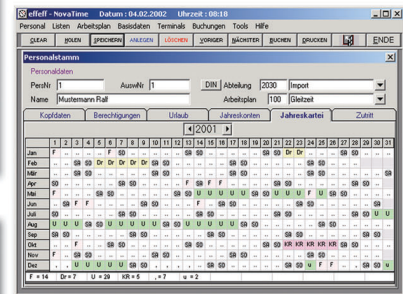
effeff - NovaTime   Datum : 04.02.2002   Uhrzeit : 08:18

Personal  Listen  Arbeitsplan  Basisdaten  Terminals  Buchungen  Tools  Hilfe

CLEAR  HOLEN  SPEICHERN  ANLEGEN  LÖSCHEN  VORIGER  NÄCHSTER  SUCHEN  DRUCKEN  ENDE

Personalstamm

Personaldaten

PersNr 1   AuswNr 1   DIN  Abteilung 2030 Import

Name Mustermann Ralf   Arbeitsplan 100 Gleitzeit

Kopfdaten  Berechtigungen  Urlaub  Jahreskonten  Jahreskartei  Zutritt

2001

| | 1 | 2 | 3 | 4 | 5 | 6 | 7 | 8 | 9 | 10 | 11 | 12 | 13 | 14 | 15 | 16 | 17 | 18 | 19 | 20 | 21 | 22 | 23 | 24 | 25 | 26 | 27 | 28 | 29 | 30 | 31 |
|---|---|---|---|---|---|---|---|---|---|---|---|---|---|---|---|---|---|---|---|---|---|---|---|---|---|---|---|---|---|---|---|
| Jan | F | | | | | | | | | | | | | | | | | | | | | | | | | | | | | | |
| Feb | | | | Dr | Dr | Dr | Dr | | | | | | | | | | | | | | | | | | | | | | | | |
| Mär | | | | | | | | | | | | | | | | | | | | | | | | | | | | | | | |
| Apr | | | | | | | | | | | | | | | | | | | | | | | | | | | | | | | |
| Mai | | | | | | | | | | | | | | | | | | | | | | | | | | | | | | | |
| Jun | | | | | | | | | | | | | | | | | | | | | | | | | | | | | | | |
| Juli | | | | | | | | | | | | | | | | | | | | | | | | | | | | | | | |
| Aug | U | U | | | U | U | U | U | U | | | U | U | U | U | U | | | | | | | | | | | | | | | |
| Sep | | | | | | | | | | | | | | | | | | | | | | | | | | | | | | | |
| Okt | | | | | | | | | | | | | | | | | | | | | | | | KR | KR | KR | KR | KR | | | |
| Nov | | | | | | | | | | | | | | | | | | | | | | | | | | | | | | | |
| Dez | | | | | | | | | | | | | | | | | | | | | | | | U | U | | | U | U | | |

F = 14   Dr = 7   U = 29   KR = 5   = 7   u = 2